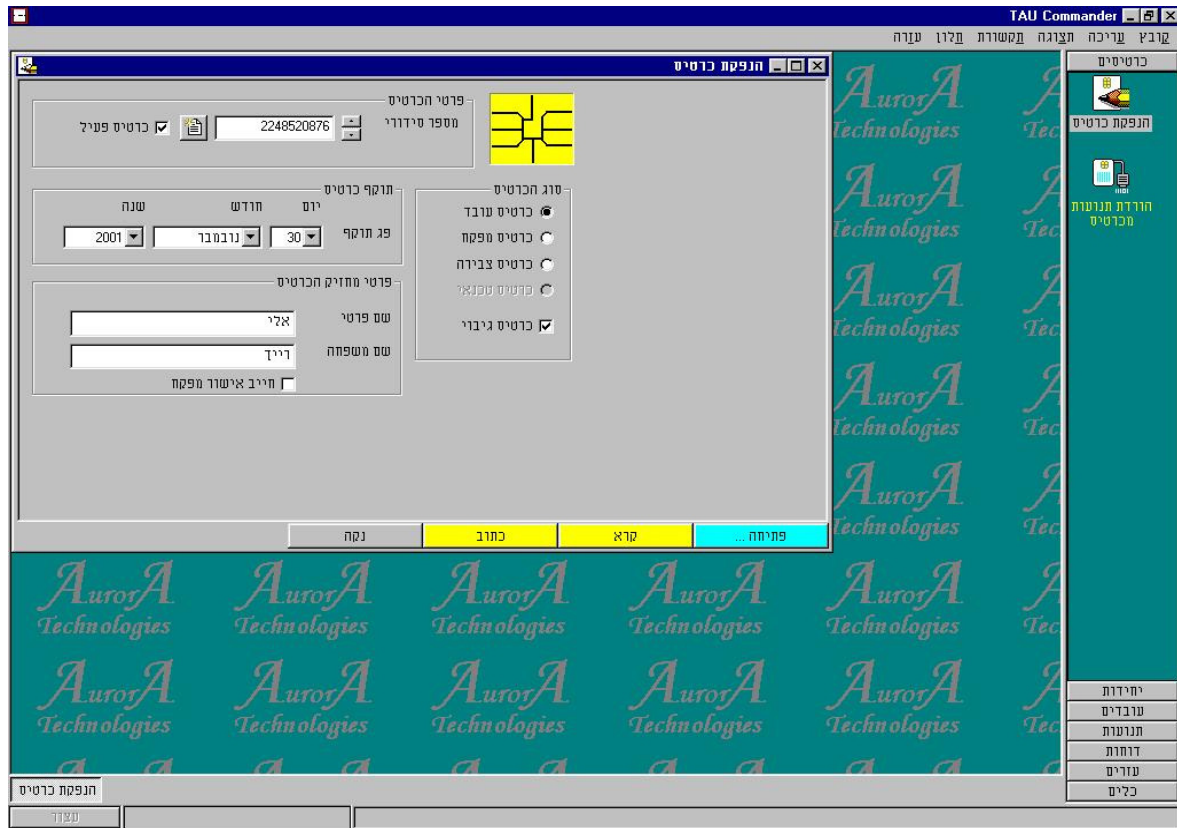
TAU Commander

קובץ עריכה תצוגה תקשורת חלון עזרה

הנפקת כרטיס

פרטי הכרטיס
מספר סידורי 2248520876
כרטיס פעיל

תוקף כרטיס
יום חודש שנה
פג תוקף 30 נובמבר 2001

סוג הכרטיס
כרטיס עובד
כרטיס מפקח
כרטיס צבירה
כרטיס טכנאי
כרטיס גיבוי

פרטי מחזיק הכרטיס
שם פרטי אלי
שם משפחה רייך
חייב אישור מפקח

פתיחה ...
קרא
כתוב
נקה

AurorA Technologies
AurorA Technologies
AurorA Technologies
AurorA Technologies
AurorA Technologies
AurorA Technologies
AurorA Technologies
AurorA Technologies
AurorA Technologies
AurorA Technologies
AurorA Technologies
AurorA Technologies
AurorA Technologies
AurorA Technologies
AurorA Technologies

כרטיסים
הנפקת כרטיס
הורדת תנועות מכרטיס

יחידות
עובדים
תנועות
דוחות
עזרים
כלים

הנפקת כרטיס

עצור